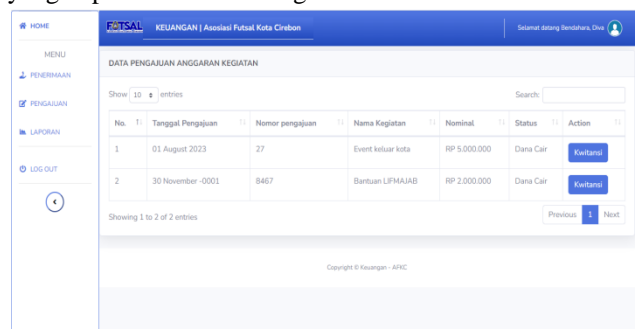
HOME

MENU

PENERIMAAN

PENGAJUAN

LAPORAN

LOG OUT

FUTSAL KEUANGAN | Asosiasi Futsal Kota Cirebon

Selamat datang Bendahara, Diva

DATA PENGAJUAN ANGGARAN KEGIATAN

Show 10 entries

Search:

| No. | Tanggal Pengajuan | Nomor pengajuan | Nama Kegiatan | Nominal | Status | Action |
|---|---|---|---|---|---|---|
| 1 | 01 August 2023 | 27 | Event keluar kota | RP 5.000.000 | Dana Cair | Kwitansi |
| 2 | 30 November -0001 | 8467 | Bantuan LIFMAJAB | RP 2.000.000 | Dana Cair | Kwitansi |

Showing 1 to 2 of 2 entries

Previous 1 Next

Copyright © Keuangan - AFKC